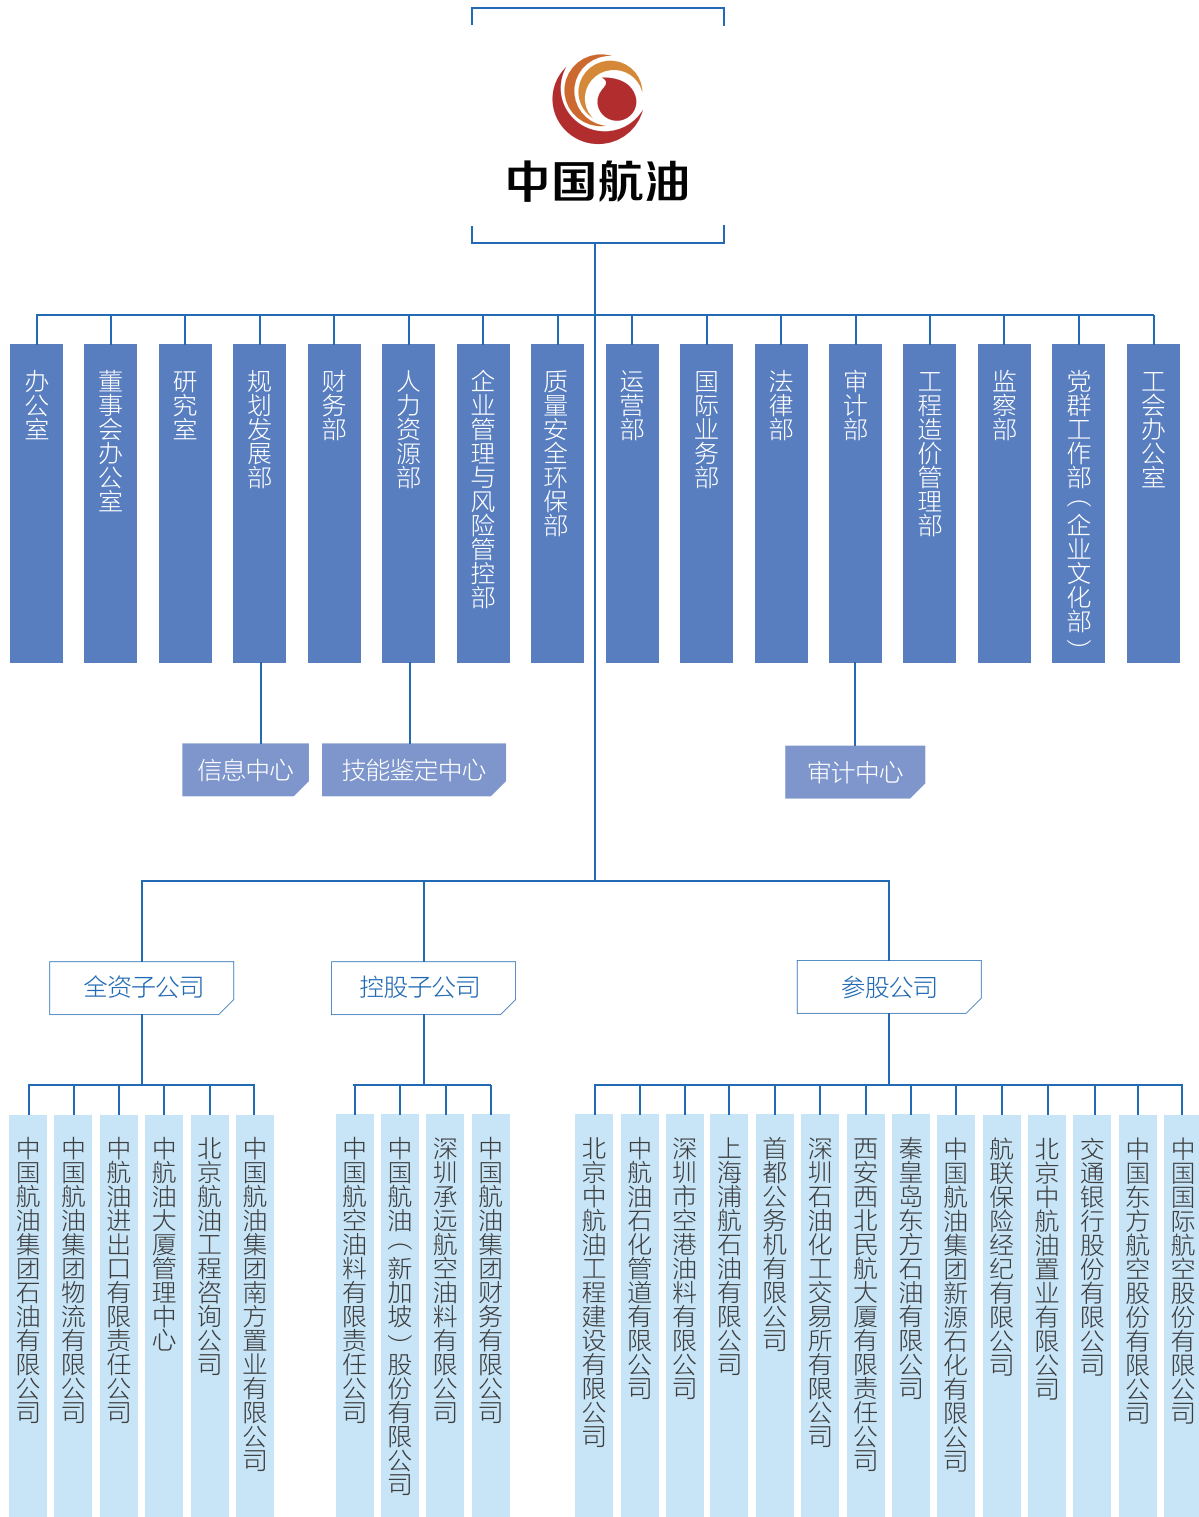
中国航油

办公室

董事会办公室

研究室

规划发展部

财务部

人力资源部

企业管理与风险管控部

质量安全环保部

运营部

国际业务部

法律部

审计部

工程造价管理部

监察部

党群工作部（企业文化部）

工会办公室

信息中心

技能鉴定中心

审计中心

全资子公司

控股子公司

参股公司

中国航油集团石油有限公司

中国航油集团物流有限公司

中航油进出口有限责任公司

中航油大厦管理中心

北京航油工程咨询公司

中国航油集团南方置业有限公司

中国航空油料有限责任公司

中国航油（新加坡）股份有限公司

深圳承远航空油料有限公司

中国航油集团财务有限公司

北京中航油工程建设有限公司

中航油石化管道有限公司

深圳市空港油料有限公司

上海浦航石油有限公司

首都公务机有限公司

深圳石油化工交易所有限公司

西安西北民航大厦有限责任公司

秦皇岛东方石油有限公司

中国航油集团新源石化有限公司

航联保险经纪有限公司

北京中航油置业有限公司

交通银行股份有限公司

中国东方航空股份有限公司

中国国际航空股份有限公司